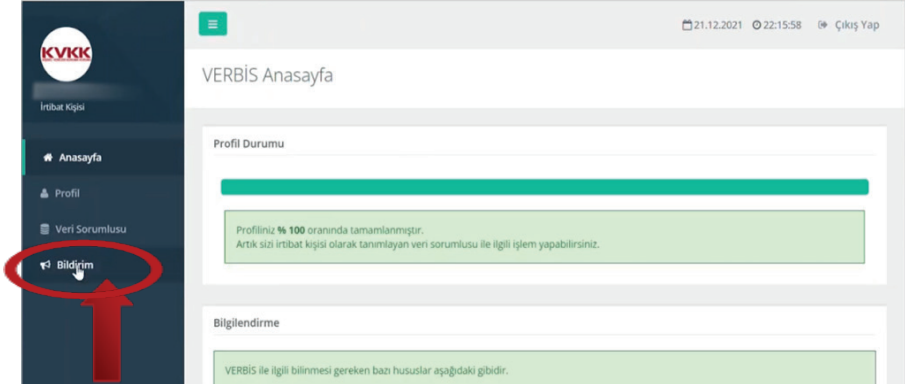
KVKK

İrtibat Kişisi

Anasayfa

Profil

Veri Sorumlusu

Bildirim

21.12.2021 22:15:58 Çıkış Yap

VERBİS Anasayfa

Profil Durumu

Profiliniz % 100 oranında tamamlanmıştır.
Artık sizi irtibat kişisi olarak tanımlayan veri sorumlusu ile ilgili işlem yapabilirsiniz.

Bilgilendirme

VERBİS ile ilgili bilinmesi gereken bazı hususlar aşağıdaki gibidir.